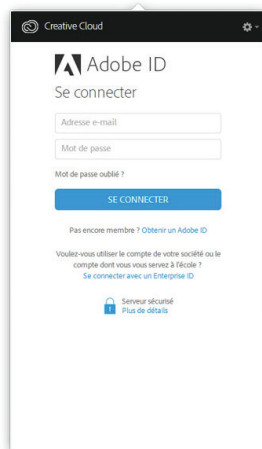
Creative Cloud

Adobe ID

Se connecter

Adresse e-mail

Mot de passe

Mot de passe oublié ?

SE CONNECTER

Pas encore membre ? Obtenir un Adobe ID

Voulez-vous utiliser le compte de votre société ou le compte dont vous vous servez à l'école ? Se connecter avec un Enterprise ID

Serveur sécurisé
Plus de détails